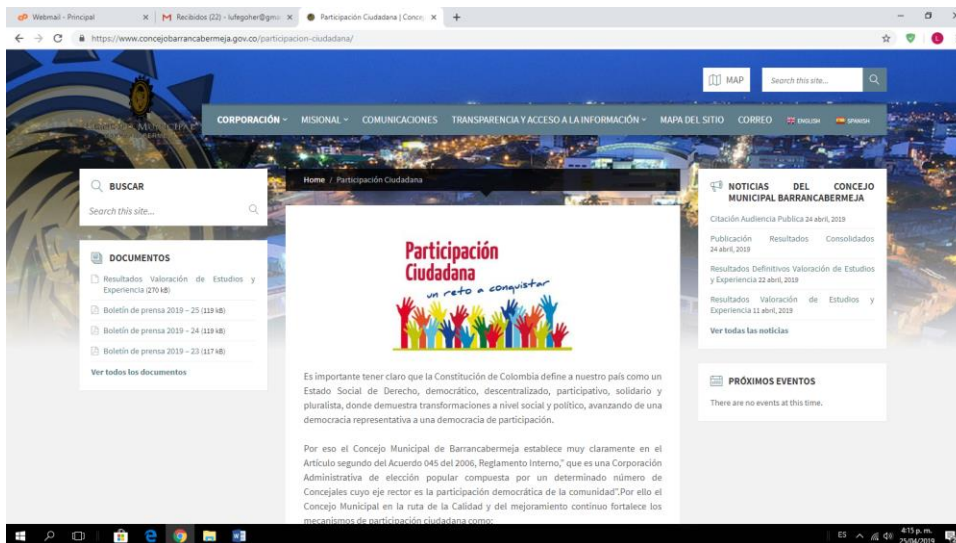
Webmail - Principal × | Recibidos (22) - lufegoher@gm × | Participación Ciudadana | Conce × | +

https://www.concejobarrancabermeja.gov.co/participacion-ciudadana/

MAP | Search this site...

CORPORACIÓN ˅ MISIONAL ˅ COMUNICACIONES TRANSPARENCIA Y ACCESO A LA INFORMACIÓN ˅ MAPA DEL SITIO CORREO ENGLISH SPANISH

BUSCAR

Search this site...

DOCUMENTOS

Resultados Valoración de Estudios y Experiencia (270 kB)

Boletín de prensa 2019 – 25 (119 kB)

Boletín de prensa 2019 – 24 (119 kB)

Boletín de prensa 2019 – 23 (117 kB)

Ver todos los documentos

Home / Participación Ciudadana

Participación Ciudadana
un reto a conquistar

Es importante tener claro que la Constitución de Colombia define a nuestro país como un Estado Social de Derecho, democrático, descentralizado, participativo, solidario y pluralista, donde demuestra transformaciones a nivel social y político, avanzando de una democracia representativa a una democracia de participación.

Por eso el Concejo Municipal de Barrancabermeja establece muy claramente en el Artículo segundo del Acuerdo 045 del 2006, Reglamento Interno," que es una Corporación Administrativa de elección popular compuesta por un determinado número de Concejales cuyo eje rector es la participación democrática de la comunidad".Por ello el Concejo Municipal en la ruta de la Calidad y del mejoramiento continuo fortalece los mecanismos de participación ciudadana como:

NOTICIAS DEL CONCEJO MUNICIPAL BARRANCABERMEJA

Citación Audiencia Publica 24 abril, 2019

Publicación Resultados Consolidados 24 abril, 2019

Resultados Definitivos Valoración de Estudios y Experiencia 22 abril, 2019

Resultados Valoración de Estudios y Experiencia 11 abril, 2019

Ver todas las noticias

PRÓXIMOS EVENTOS

There are no events at this time.

ES 4:15 p. m. 25/04/2019